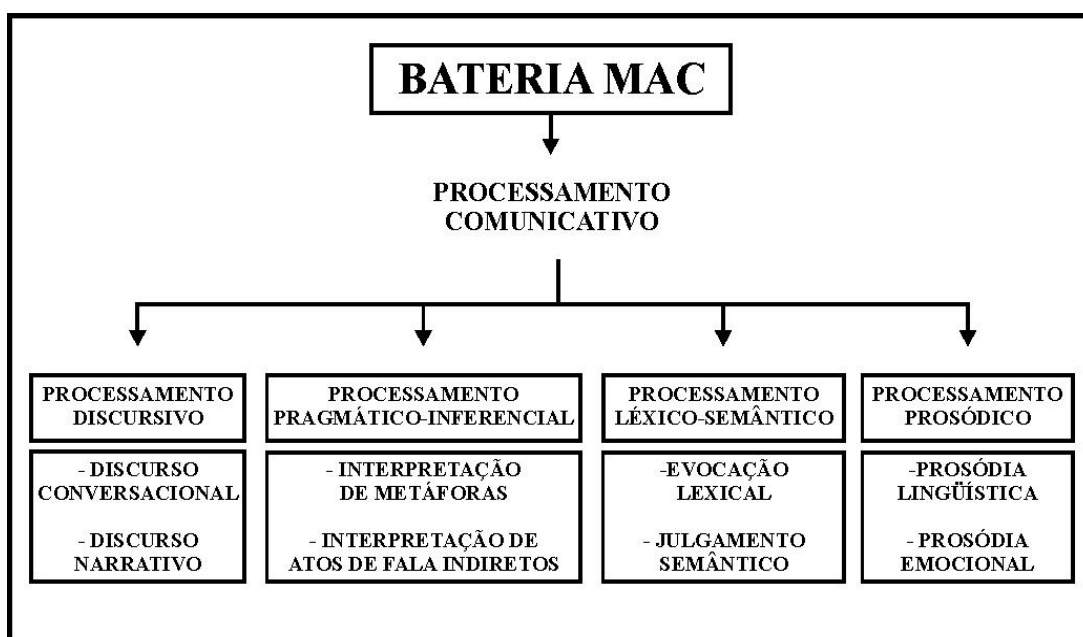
BATERIA MAC

PROCESSAMENTO COMUNICATIVO

PROCESSAMENTO DISCURSIVO

- DISCURSO CONVERSACIONAL

- DISCURSO NARRATIVO

PROCESSAMENTO PRAGMÁTICO-INFERENCIAL

- INTERPRETAÇÃO DE METÁFORAS

- INTERPRETAÇÃO DE ATOS DE FALA INDIRETOS

PROCESSAMENTO LÉXICO-SEMÂNTICO

-EVOCAÇÃO LEXICAL

- JULGAMENTO SEMÂNTICO

PROCESSAMENTO PROSÓDICO

-PROSÓDIA LINGÜÍSTICA

- PROSÓDIA EMOCIONAL